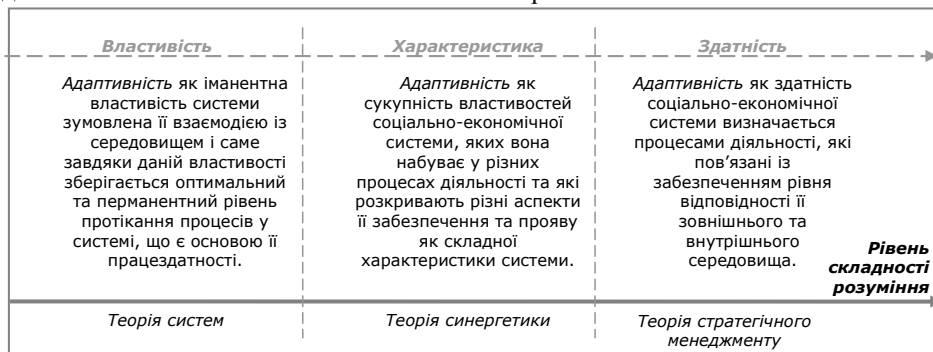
Властивість | Характеристика | Здатність

Адаптивність як іманентна властивість системи зумовлена її взаємодією із середовищем і саме завдяки даній властивості зберігається оптимальний та перманентний рівень протікання процесів у системі, що є основою її працездатності.

Адаптивність як сукупність властивостей соціально-економічної системи, яких вона набуває у різних процесах діяльності та які розкривають різні аспекти її забезпечення та прояву як складної характеристики системи.

Адаптивність як здатність соціально-економічної системи визначається процесами діяльності, які пов'язані із забезпеченням рівня відповідності її зовнішнього та внутрішнього середовища.

Рівень складності розуміння

Теорія систем | Теорія синергетики | Теорія стратегічного менеджменту